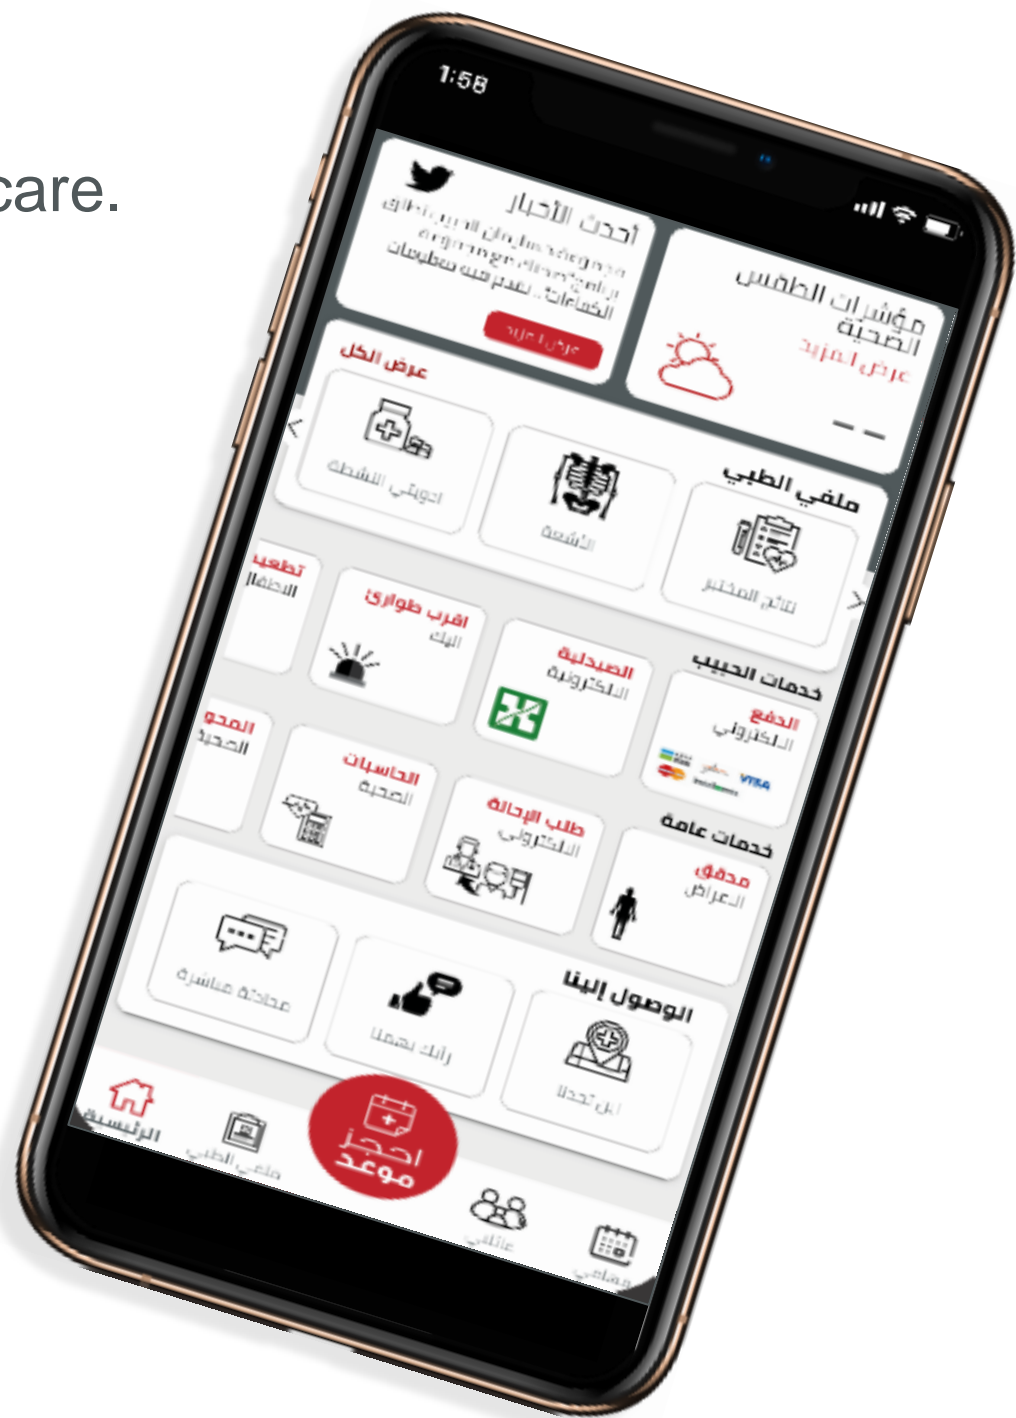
care.

1:58

أحدث الأخبار
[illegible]
عرض المزيد

مؤشرات الطقس الصحية
عرض المزيد
– –

عرض الكل
ملفي الطبي
نتائج المختبر
الأشعة
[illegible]

خدمات الحبيب
الدفع الإلكتروني
VISA
الصيدلية الإلكترونية
اقرب طوارئ إليك
تطعيم الأطفال

خدمات عامة
مدقق الأعراض
طلب الإحالة الإلكتروني
الحاسبات الصحية
المحتوى الصحية

الوصول إلينا
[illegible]
رأيك يهمنا
محادثة مباشرة

الرئيسية
ملفي الطبي
احجز موعد
عائلتي
مواعيدي